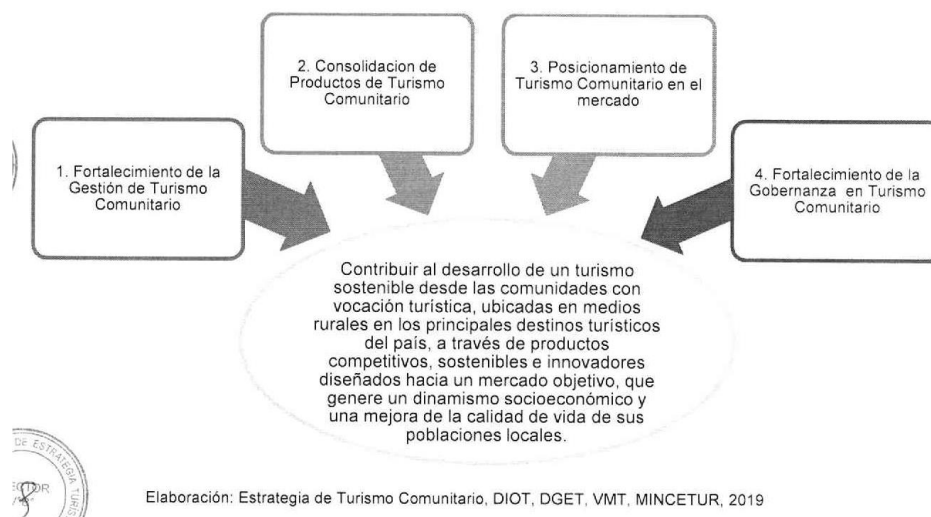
2. Consolidacion de Productos de Turismo Comunitario

3. Posicionamiento de Turismo Comunitario en el mercado

1. Fortalecimiento de la Gestión de Turismo Comunitario

4. Fortalecimiento de la Gobernanza en Turismo Comunitario

Contribuir al desarrollo de un turismo sostenible desde las comunidades con vocación turística, ubicadas en medios rurales en los principales destinos turísticos del país, a través de productos competitivos, sostenibles e innovadores diseñados hacia un mercado objetivo, que genere un dinamismo socioeconómico y una mejora de la calidad de vida de sus poblaciones locales.

DE ESTRATEGIA TURÍS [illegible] CTOR

Elaboración: Estrategia de Turismo Comunitario, DIOT, DGET, VMT, MINCETUR, 2019